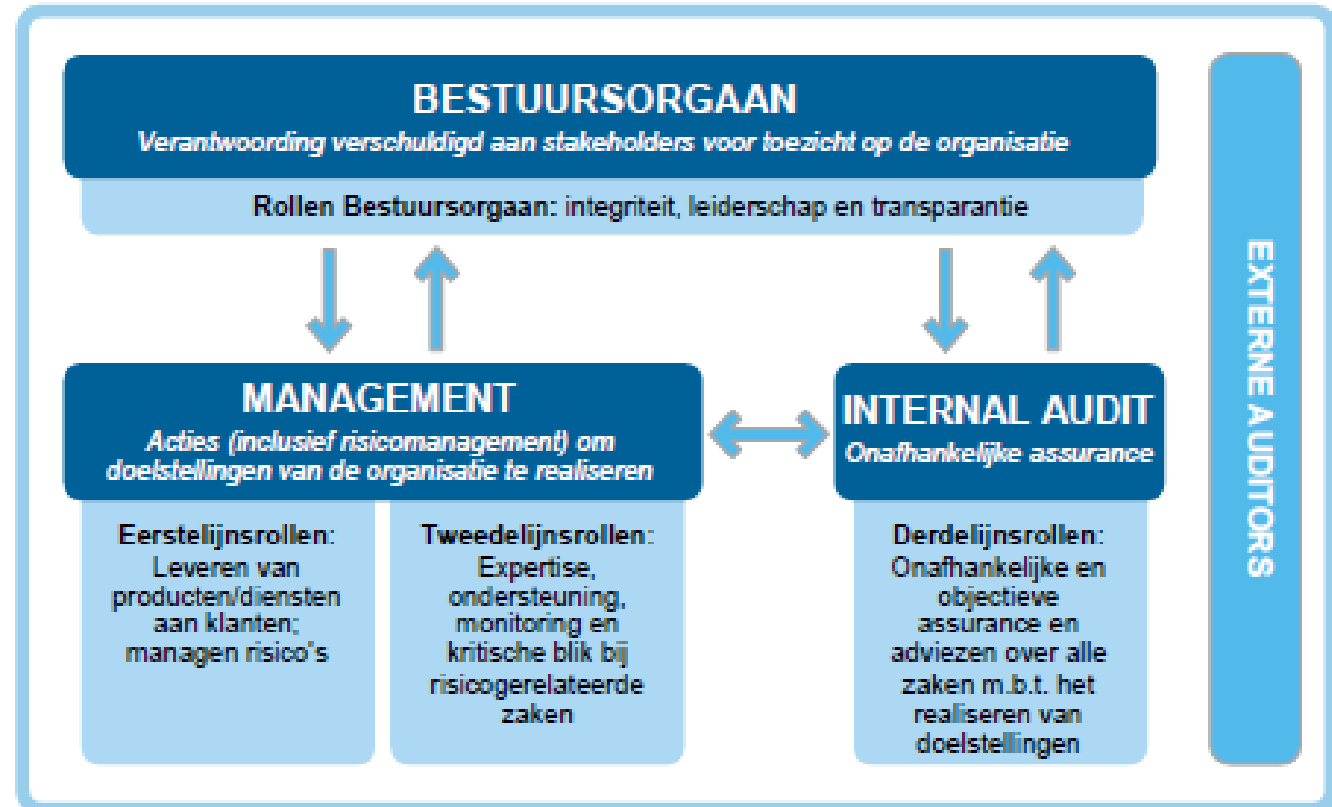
BESTUURSORGAAN
Verantwoording verschuldigd aan stakeholders voor toezicht op de organisatie

Rollen Bestuursorgaan: integriteit, leiderschap en transparantie

MANAGEMENT
Acties (inclusief risicomanagement) om doelstellingen van de organisatie te realiseren

INTERNAL AUDIT
Onafhankelijke assurance

Eerstelijnsrollen:
Leveren van producten/diensten aan klanten; managen risico's

Tweedelijnsrollen:
Expertise, ondersteuning, monitoring en kritische blik bij risicogerelateerde zaken

Derdelijnsrollen:
Onafhankelijke en objectieve assurance en adviezen over alle zaken m.b.t. het realiseren van doelstellingen

EXTERNE AUDITORS